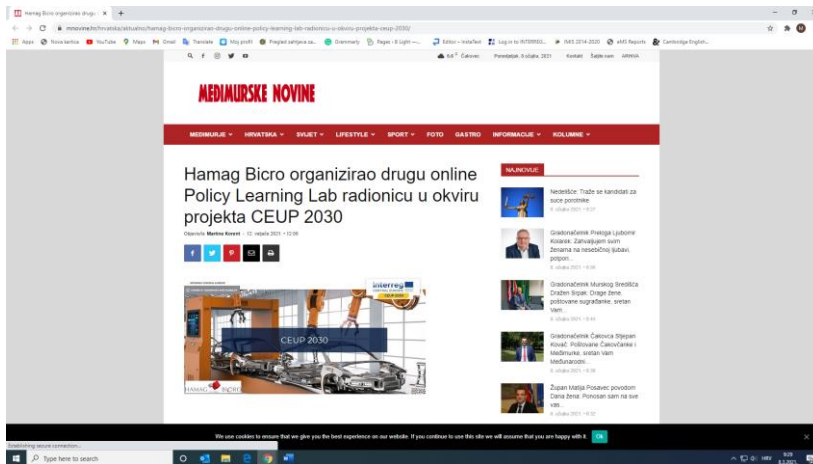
Hamag Bicro organizirao drugu ×  +

mnovine.hr/hrvatska/aktualno/hamag-bicro-organizirao-drugu-online-policy-learning-lab-radionicu-u-okviru-projekta-ceup-2030/

Apps  Nova kartica  YouTube  Maps  Gmail  Translate  Moj profil  Pregled zahtjeva za...  Grammarly  Pages - E-Light —...  Editor – InstaText  Log in to INTERREG...  JMS 2014-2020  eMS Reports  Cambridge English...

Čakovec  Ponedjeljak, 8 ožujka, 2021  Kontakt  Šaljite nam  ARHIVA

MEĐIMURSKE NOVINE

MEĐIMURJE  HRVATSKA  SVIJET  LIFESTYLE  SPORT  FOTO  GASTRO  INFORMACIJE  KOLUMNE

Hamag Bicro organizirao drugu online Policy Learning Lab radionicu u okviru projekta CEUP 2030

Objavila Martina Korent - 22. veljače 2021. • 12:09

Interreg
CENTRAL EUROPE
CEUP 2030

CEUP 2030

HAMAG BICRO

NAJNOVIJE

Nedelišće: Traže se kandidati za suce porotnike
8. ožujka 2021. • 9:27

Gradonačelnik Preloga Ljubomir Kolarek: Zahvaljujem svim ženama na nesebičnoj ljubavi, potpori...
8. ožujka 2021. • 9:08

Gradonačelnik Murskog Središća Dražen Srpak: Drage žene, poštovane sugrađanke, sretan Vam...
8. ožujka 2021. • 8:45

Gradonačelnik Čakovca Stjepan Kovač: Poštovane Čakovčanke i Međimurke, sretan Vam Međunarodni...
8. ožujka 2021. • 8:38

Župan Matija Posavec povodom Dana žena: Ponosan sam na sve vas...
8. ožujka 2021. • 8:32

We use cookies to ensure that we give you the best experience on our website. If you continue to use this site we will assume that you are happy with it.  Ok

Establishing secure connection...

Type here to search

HRV  9:29  8.3.2021